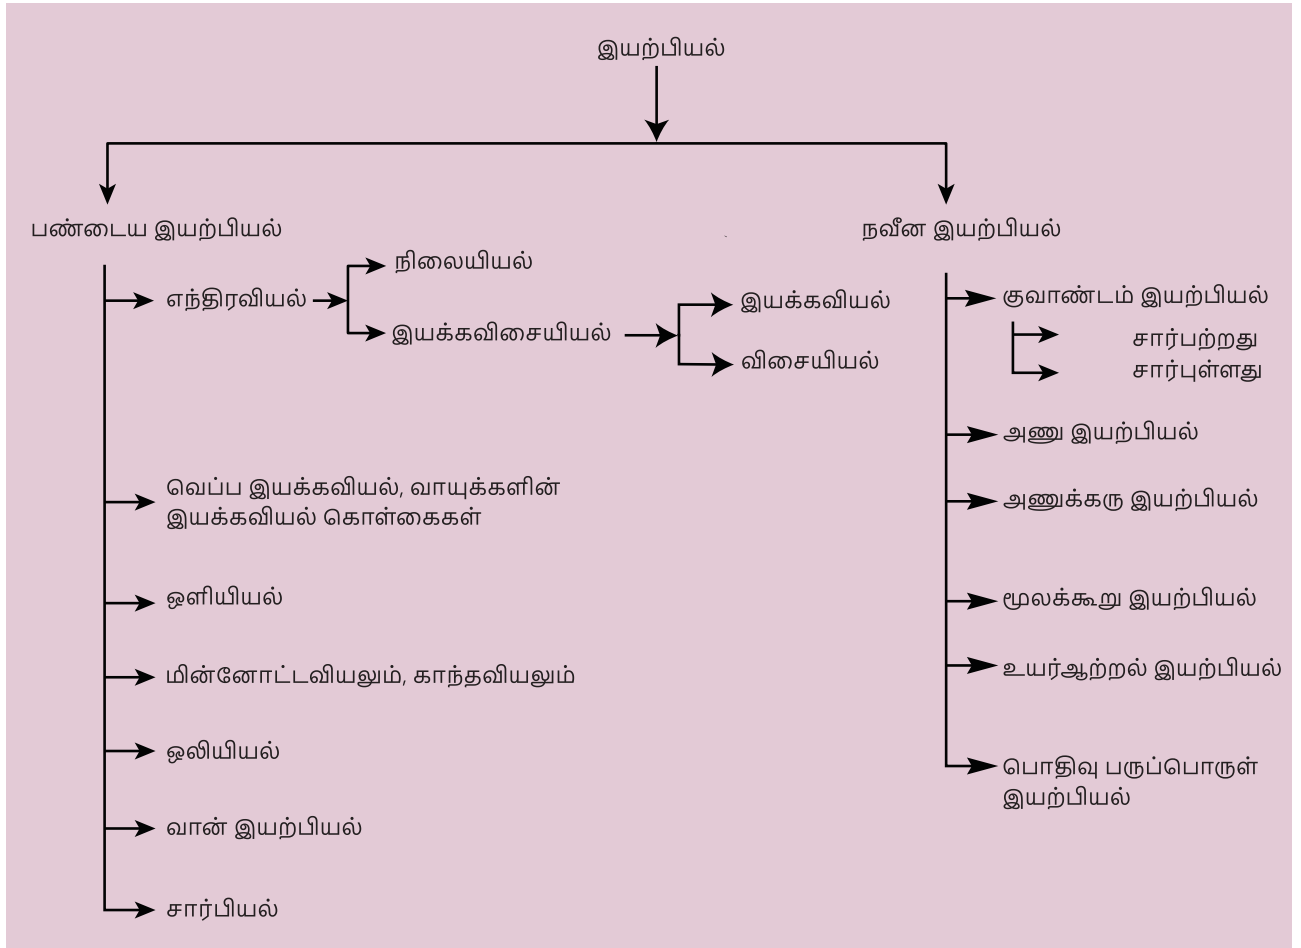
இயற்பியல்

பண்டைய இயற்பியல்

எந்திரவியல்

நிலையியல்

இயக்கவிசையியல்

இயக்கவியல்

விசையியல்

வெப்ப இயக்கவியல், வாயுக்களின் இயக்கவியல் கொள்கைகள்

ஒளியியல்

மின்னோட்டவியலும், காந்தவியலும்

ஒலியியல்

வான் இயற்பியல்

சார்பியல்

நவீன இயற்பியல்

குவாண்டம் இயற்பியல்

சார்பற்றது

சார்புள்ளது

அணு இயற்பியல்

அணுக்கரு இயற்பியல்

மூலக்கூறு இயற்பியல்

உயர்ஆற்றல் இயற்பியல்

பொதிவு பருப்பொருள் இயற்பியல்